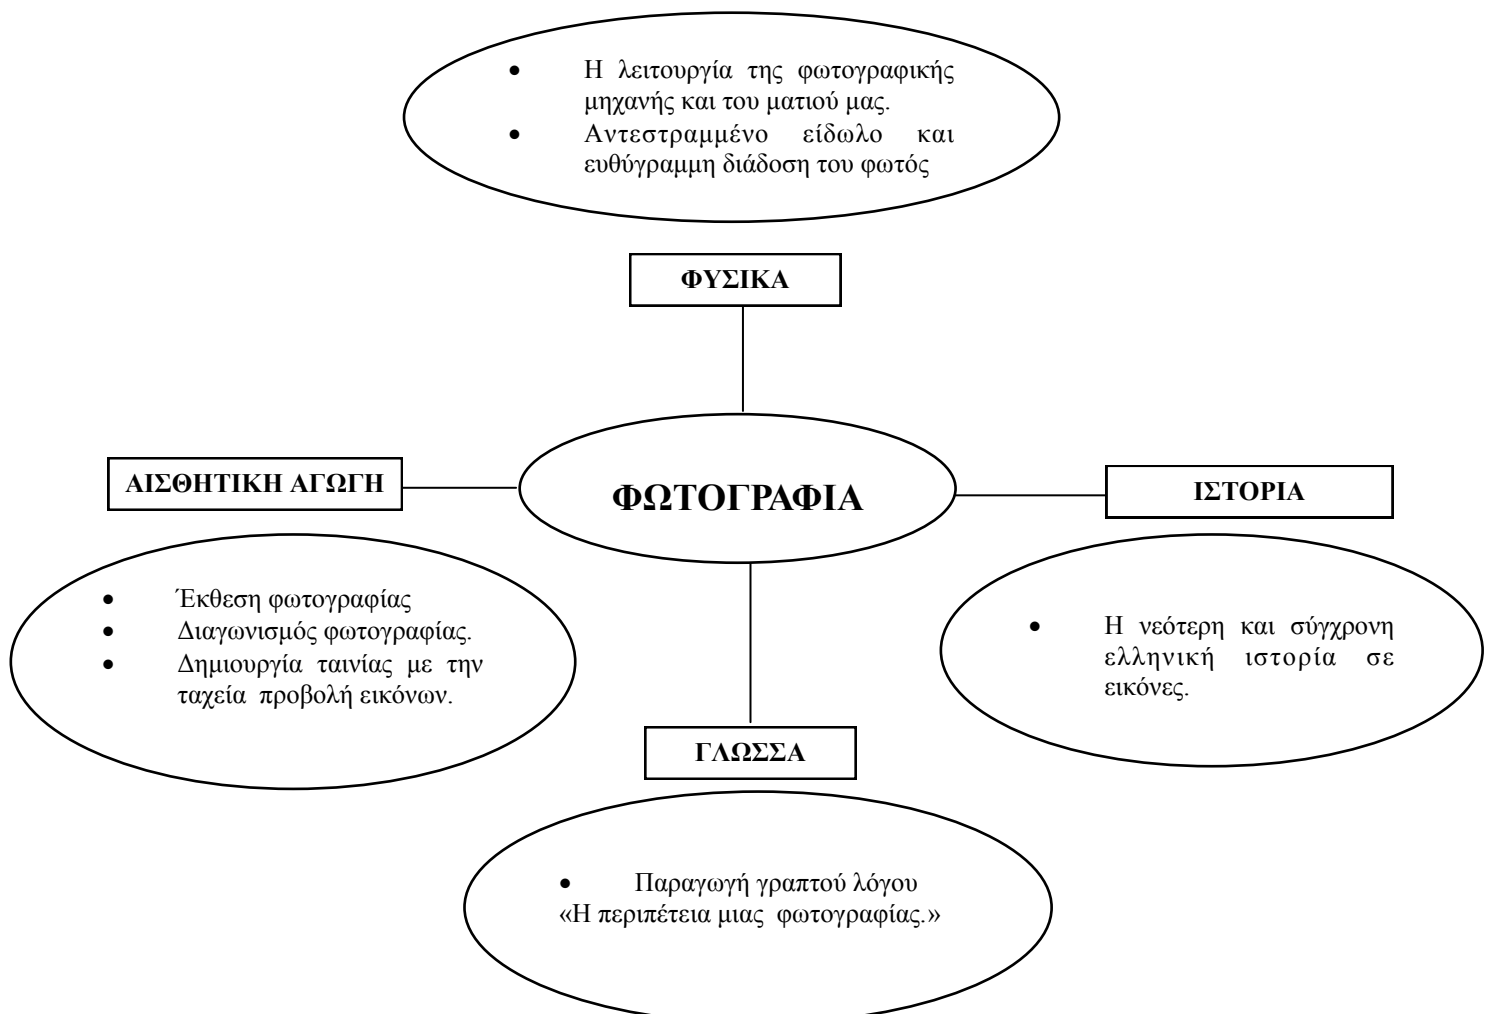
• Η λειτουργία της φωτογραφικής μηχανής και του ματιού μας.
• Αντεστραμμένο είδωλο και ευθύγραμμη διάδοση του φωτός

ΦΥΣΙΚΑ

ΑΙΣΘΗΤΙΚΗ ΑΓΩΓΗ

ΦΩΤΟΓΡΑΦΙΑ

ΙΣΤΟΡΙΑ

• Έκθεση φωτογραφίας
• Διαγωνισμός φωτογραφίας.
• Δημιουργία ταινίας με την ταχεία προβολή εικόνων.

• Η νεότερη και σύγχρονη ελληνική ιστορία σε εικόνες.

ΓΛΩΣΣΑ

• Παραγωγή γραπτού λόγου «Η περιπέτεια μιας φωτογραφίας.»